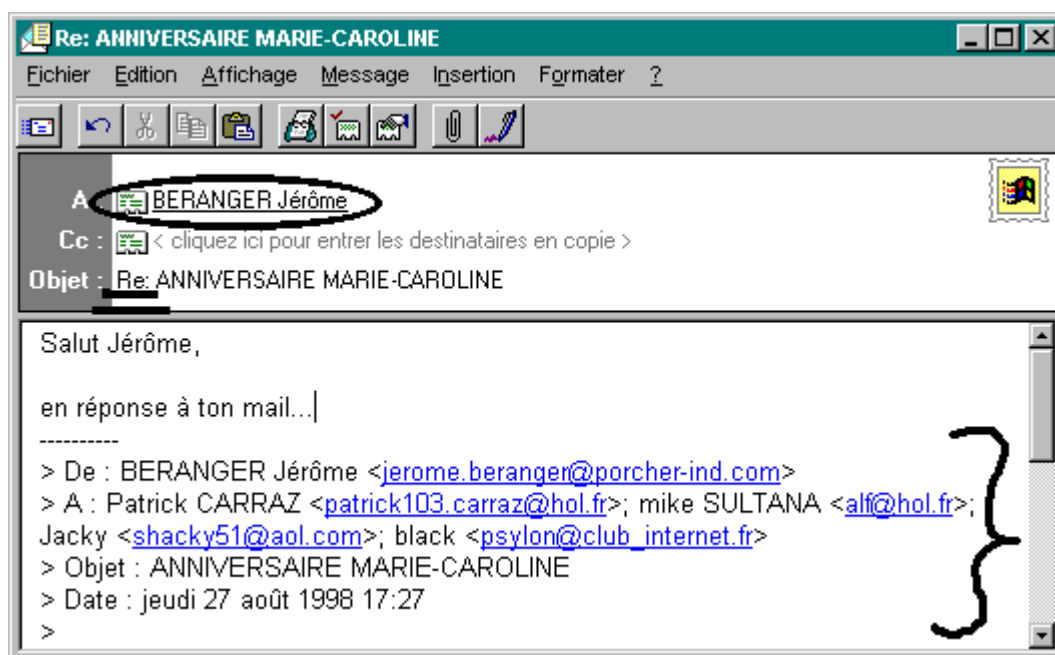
Re: ANNIVERSAIRE MARIE-CAROLINE

Fichier Edition Affichage Message Insertion Formater ?

A : BERANGER Jérôme
Cc : < cliquez ici pour entrer les destinataires en copie >
Objet : Re: ANNIVERSAIRE MARIE-CAROLINE

Salut Jérôme,

en réponse à ton mail...
----------
> De : BERANGER Jérôme <jerome.beranger@porcher-ind.com>
> A : Patrick CARRAZ <patrick103.carraz@hol.fr>; mike SULTANA <alf@hol.fr>; Jacky <shacky51@aol.com>; black <psylon@club_internet.fr>
> Objet : ANNIVERSAIRE MARIE-CAROLINE
> Date : jeudi 27 août 1998 17:27
>